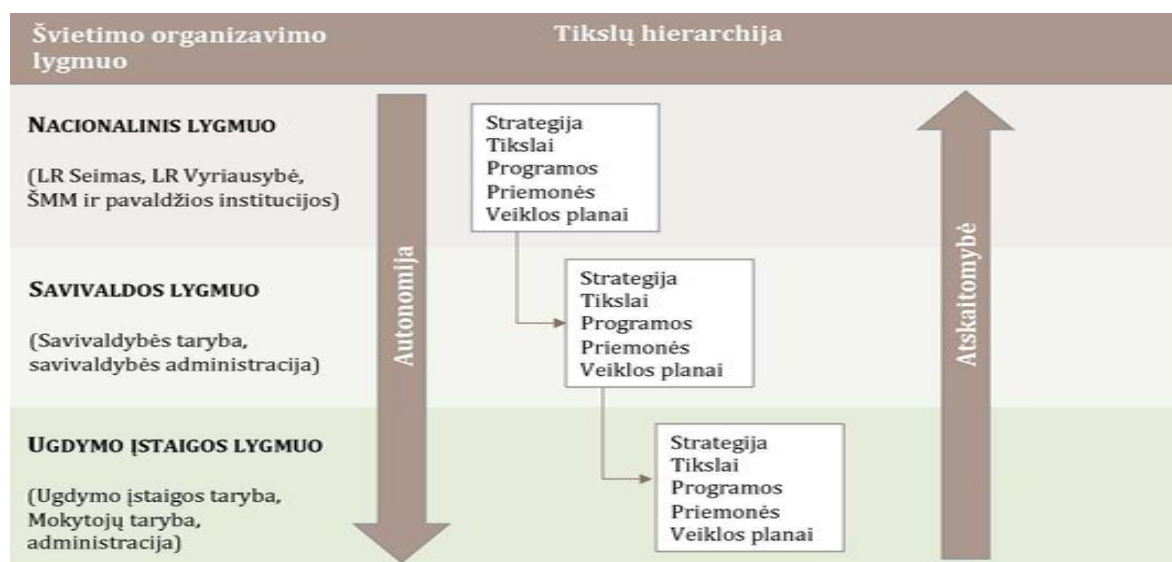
| Švietimo organizavimo lygmuo | Tikslų hierarchija |
|---|---|
| NACIONALINIS LYGMUO (LR Seimas, LR Vyriausybė, ŠMM ir pavaldžios institucijos) | Strategija Tikslai Programos Priemonės Veiklos planai |
| SAVIVALDOS LYGMUO (Savivaldybės taryba, savivaldybės administracija) | Strategija Tikslai Programos Priemonės Veiklos planai |
| UGDYMO ĮSTAIGOS LYGMUO (Ugdymo įstaigos taryba, Mokytojų taryba, administracija) | Strategija Tikslai Programos Priemonės Veiklos planai |

Autonomija

Atskaitomybė